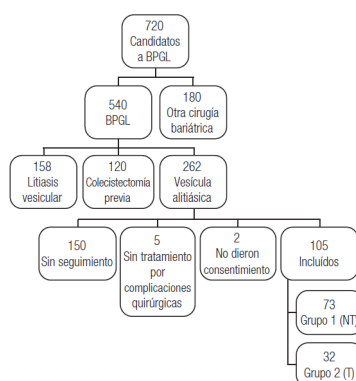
720
Candidatos
a BPGL

540
BPGL

180
Otra cirugía
bariátrica

158
Litiasis
vesicular

120
Colecistectomía
previa

262
Vesícula
alitiásica

150
Sin seguimiento

5
Sin tratamiento
por
complicaciones
quirúrgicas

2
No dieron
consentimiento

105
Incluidos

73
Grupo 1 (NT)

32
Grupo 2 (T)